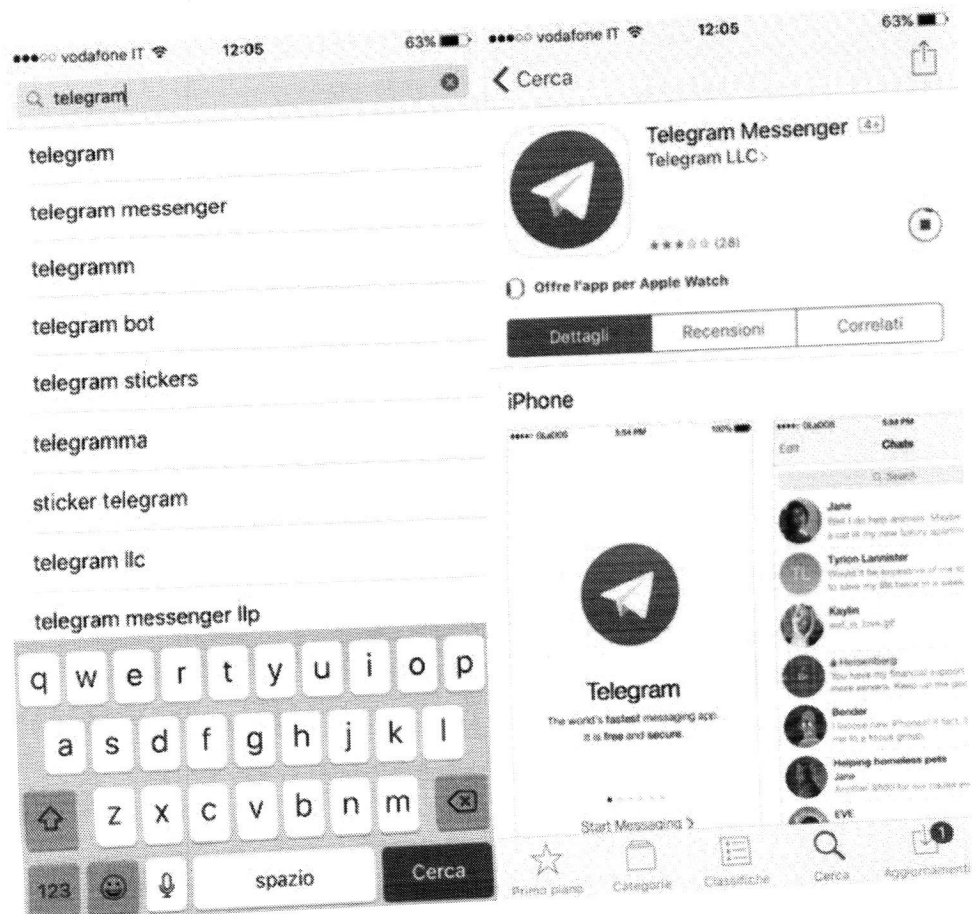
●●●○○ vodafone IT 12:05 63%

telegram

telegram

telegram messenger

telegramm

telegram bot

telegram stickers

telegramma

sticker telegram

telegram llc

telegram messenger llp

q w e r t y u i o p

a s d f g h j k l

z x c v b n m

123 spazio Cerca

●●●○○ vodafone IT 12:05 63%

Cerca

Telegram Messenger 4+

Telegram LLC

(28)

Offre l'app per Apple Watch

Dettagli Recensioni Correlati

iPhone

Telegram

The world's fastest messaging app. It is free and secure.

Start Messaging

Edit Chats

Search

Jane

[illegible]

Tyrion Lannister

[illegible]

Kaylin

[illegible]

Heisenberg

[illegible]

Bender

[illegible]

Helping homeless pets

Jane

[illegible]

EVE

Primo piano Categorie Classifiche Cerca Aggiornamenti

1